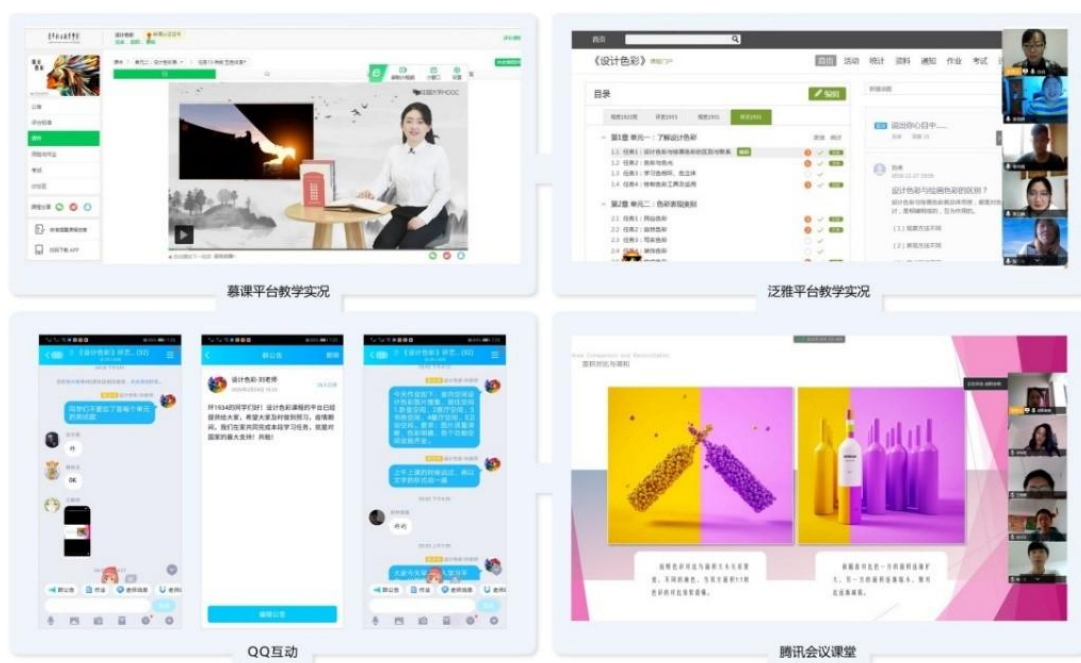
慕课平台教学实况

首页
《设计色彩》
首页 活动 统计 资料 通知 作业 考试
目录
第1章 单元一：了解设计色彩
1.1 任务1：设计色彩与绘画色彩的区别与联系
1.2 任务2：色彩与色光
1.3 任务3：学习色相环、色立体
1.4 任务4：特殊色彩工具及运用
第2章 单元二：色彩表现实践
2.1 任务1：同自色彩
2.2 任务2：自然色彩
2.3 任务3：写实色彩
设计色彩与绘画色彩的区别？
泛雅平台教学实况

《设计色彩》
群公告
设计色彩-刘老师
编辑公告
QQ互动

腾讯会议课堂